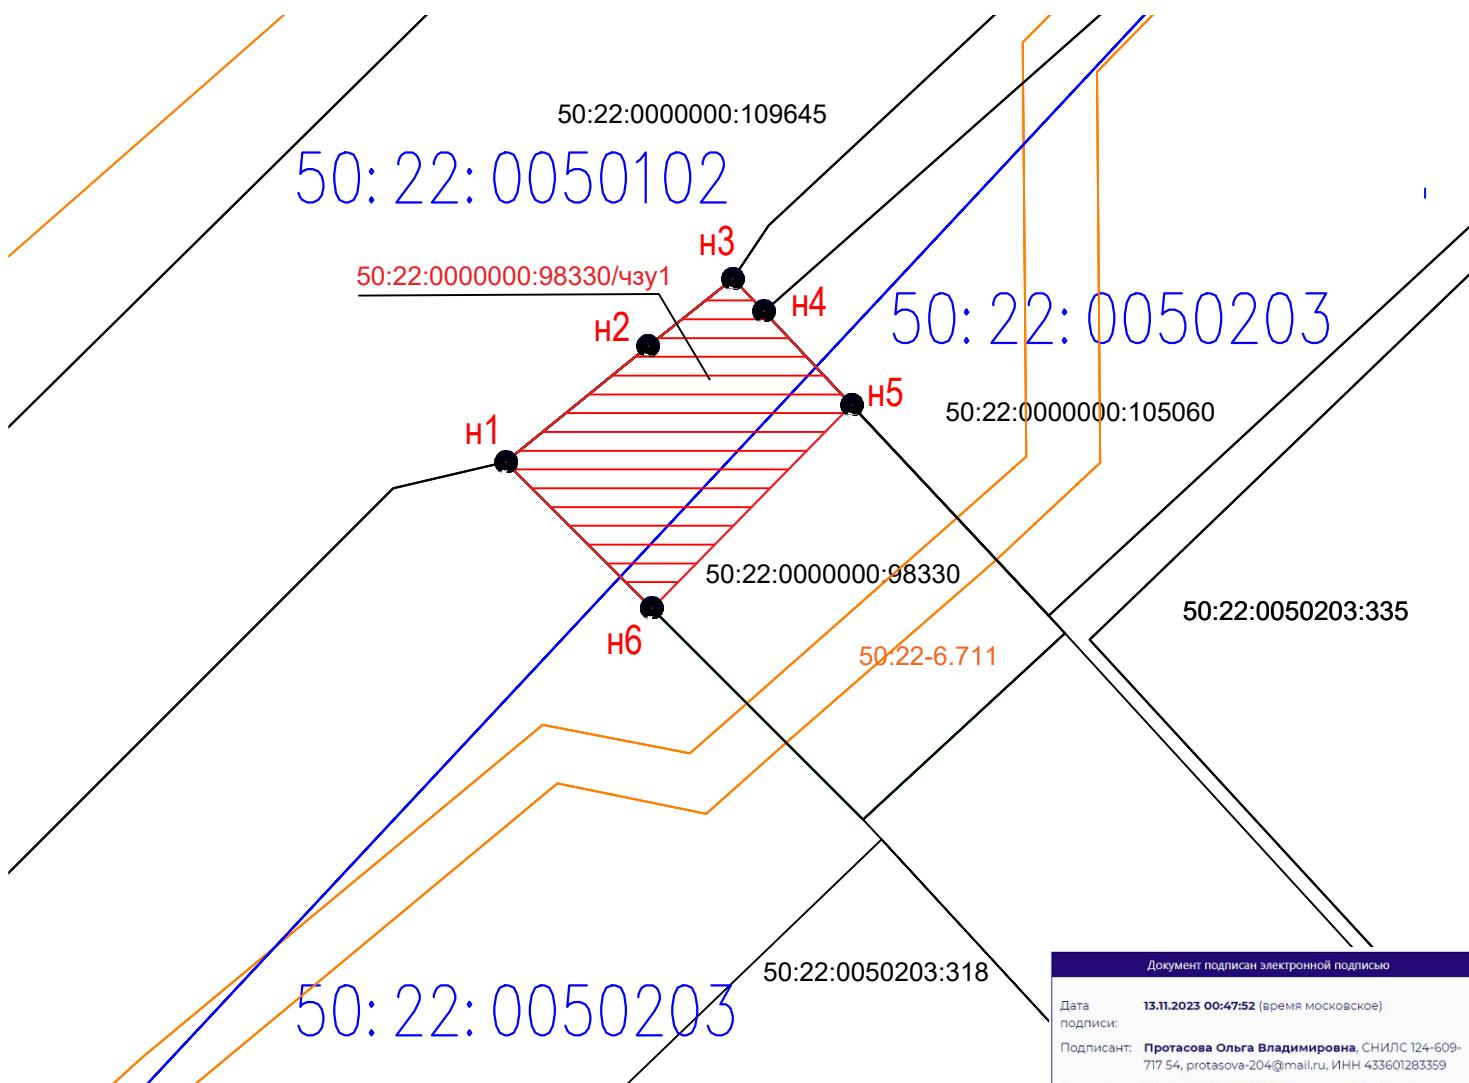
50:22:0000000:109645

50: 22: 0050102

н3

50:22:0000000:98330/чзу1

н4

н2

50: 22: 0050203

н5

50:22:0000000:105060

н1

50:22:0000000:98330

50:22:0050203:335

н6

50:22-6.711

50:22:0050203:318

50: 22: 0050203

Документ подписан электронной подписью

Дата подписи: 13.11.2023 00:47:52 (время московское)

Подписант: Протасова Ольга Владимировна, СНИЛС 124-609-717 54, protasova-204@mail.ru, ИНН 433601283359